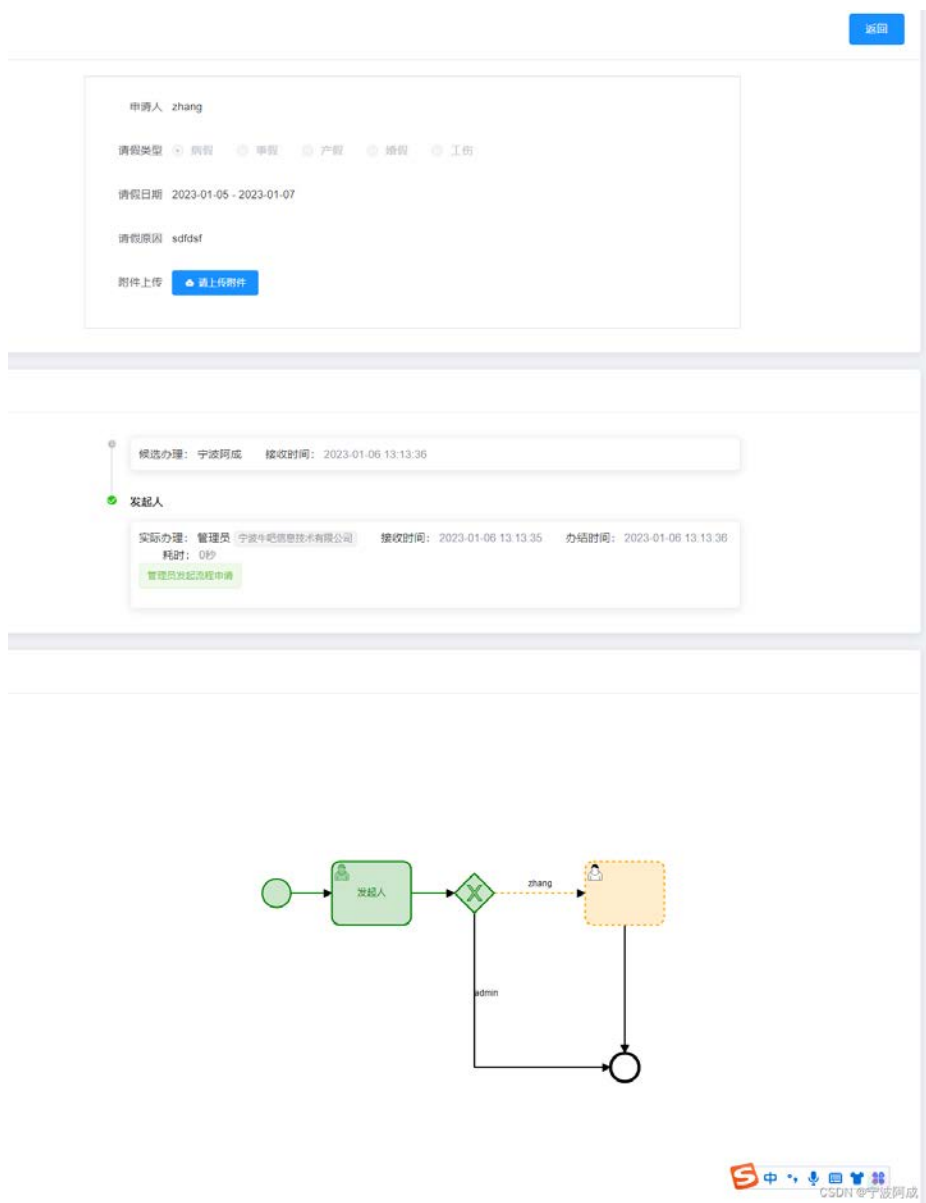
返回

申请人 zhang

请假类型 病假 事假 产假 婚假 工伤

请假日期 2023-01-05 - 2023-01-07

请假原因 sdfdsf

附件上传 请上传附件

候选办理：宁波阿成 接收时间：2023-01-06 13:13:36

发起人

实际办理：管理员 宁波牛吧信息技术有限公司 接收时间：2023-01-06 13:13:35 办结时间：2023-01-06 13:13:36 耗时：0秒

管理员发起流程申请

发起人

zhang

admin

中

CSDN @宁波阿成